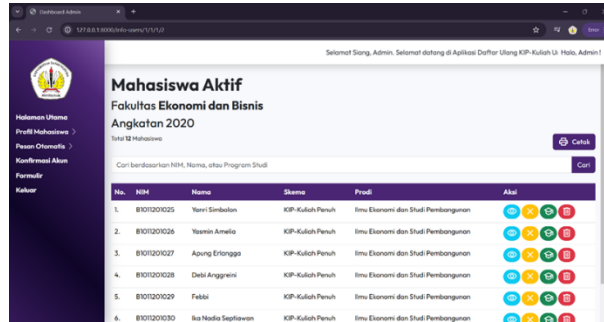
Dashboard Admin
127.0.0.1:8000/info-users/1/1/1/
Selamat Siang, Admin. Selamat datang di Aplikasi Daftar Ulang KIP-Kuliah U Halo, Admin!

Halaman Utama
Profil Mahasiswa
Pesan Otomatis
Konfirmasi Akun
Formulir
Keluar

Mahasiswa Aktif
Fakultas Ekonomi dan Bisnis
Angkatan 2020
Total 12 Mahasiswa

Cetak

Cari berdasarkan NIM, Nama, atau Program Studi
Cari

| No. | NIM | Nama | Skema | Prodi | Aksi |
|---|---|---|---|---|---|
| 1. | B1011201025 | Yanri Simbolon | KIP-Kuliah Penuh | Ilmu Ekonomi dan Studi Pembangunan | |
| 2. | B1011201026 | Yasmin Amelia | KIP-Kuliah Penuh | Ilmu Ekonomi dan Studi Pembangunan | |
| 3. | B1011201027 | Apung Erlangga | KIP-Kuliah Penuh | Ilmu Ekonomi dan Studi Pembangunan | |
| 4. | B1011201028 | Debi Anggreini | KIP-Kuliah Penuh | Ilmu Ekonomi dan Studi Pembangunan | |
| 5. | B1011201029 | Febbi | KIP-Kuliah Penuh | Ilmu Ekonomi dan Studi Pembangunan | |
| 6. | B1011201030 | Ika Nadia Septiawan | KIP-Kuliah Penuh | Ilmu Ekonomi dan Studi Pembangunan | |